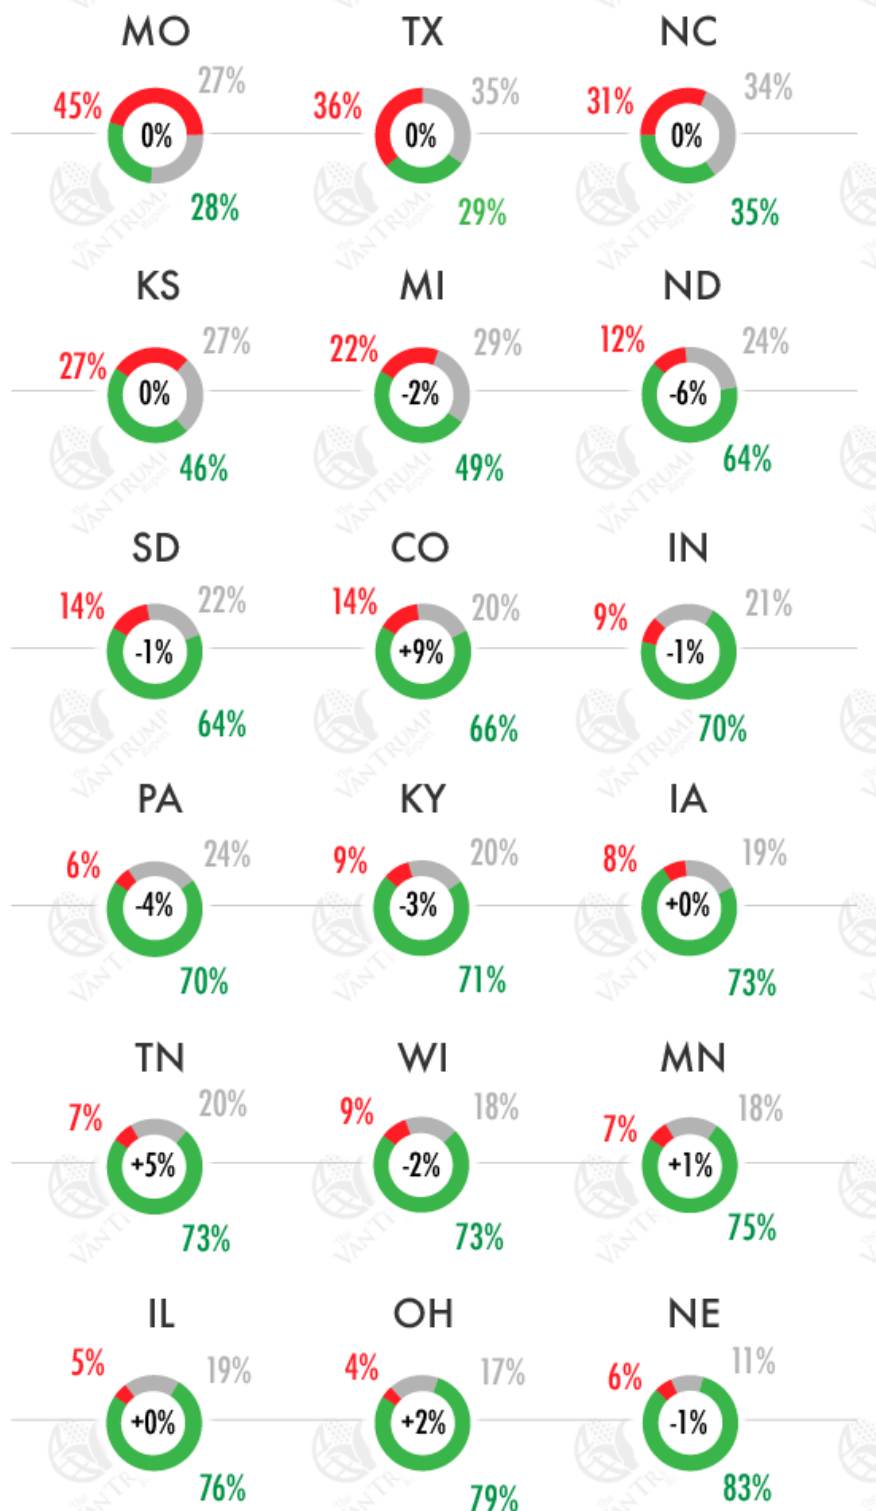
MO
45%
27%
0%
28%

TX
36%
35%
0%
29%

NC
31%
34%
0%
35%

KS
27%
27%
0%
46%

MI
22%
29%
-2%
49%

ND
12%
24%
-6%
64%

SD
14%
22%
-1%
64%

CO
14%
20%
+9%
66%

IN
9%
21%
-1%
70%

PA
6%
24%
-4%
70%

KY
9%
20%
-3%
71%

IA
8%
19%
+0%
73%

TN
7%
20%
+5%
73%

WI
9%
18%
-2%
73%

MN
7%
18%
+1%
75%

IL
5%
19%
+0%
76%

OH
4%
17%
+2%
79%

NE
6%
11%
-1%
83%